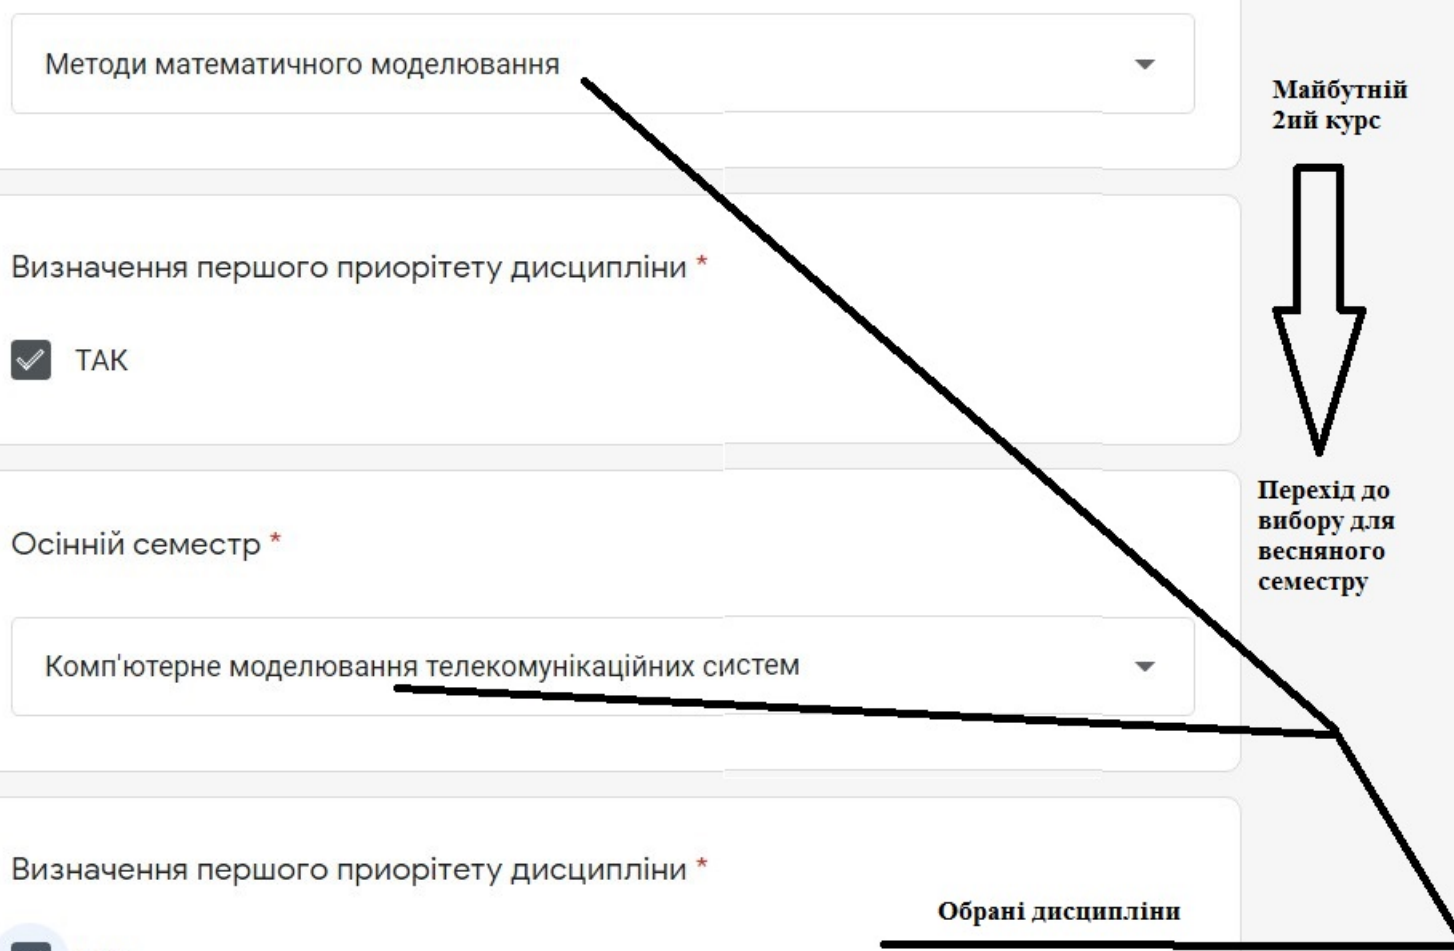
Методи математичного моделювання

Майбутній 2ий курс

Визначення першого приорітету дисципліни *

ТАК

Перехід до вибору для весняного семестру

Осінній семестр *

Комп'ютерне моделювання телекомунікаційних систем

Визначення першого приорітету дисципліни *

Обрані дисципліни